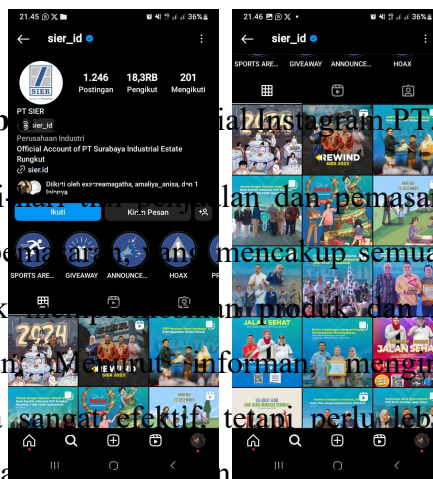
21.45 ⓟ ✕ ▪ 36%

← sier_id ⋮

SIER

1.246 Postingan
18,3RB Pengikut
201 Mengikuti

PT SIER
sier_id
Perusahaan Industri
Official Account of PT Surabaya Industrial Estate Rungkut
sier.id
Diikuti oleh excreamagatha, amaliya_anisa, dan 1 lainnya

Ikuti
Kirim Pesan

SPORTS ARE...
GIVEAWAY
ANNOUNCE...
HOAX
PR

2024
REWIND SIER 2023

21.46 ⓟ ✕ ▪ 36%

← sier_id ⋮

SPORTS ARE...
GIVEAWAY
ANNOUNCE...
HOAX

REWIND
JALAN SEHAT
JALAN SEHAT

...ial Instagram PT...
...i-hari dan penjualan dan pemasar...
...ema ... mencakup semua...
...k ... produk dan ...
...n. Menurut informan, mengu...
... sangat efektif, tetapi perlu leb...